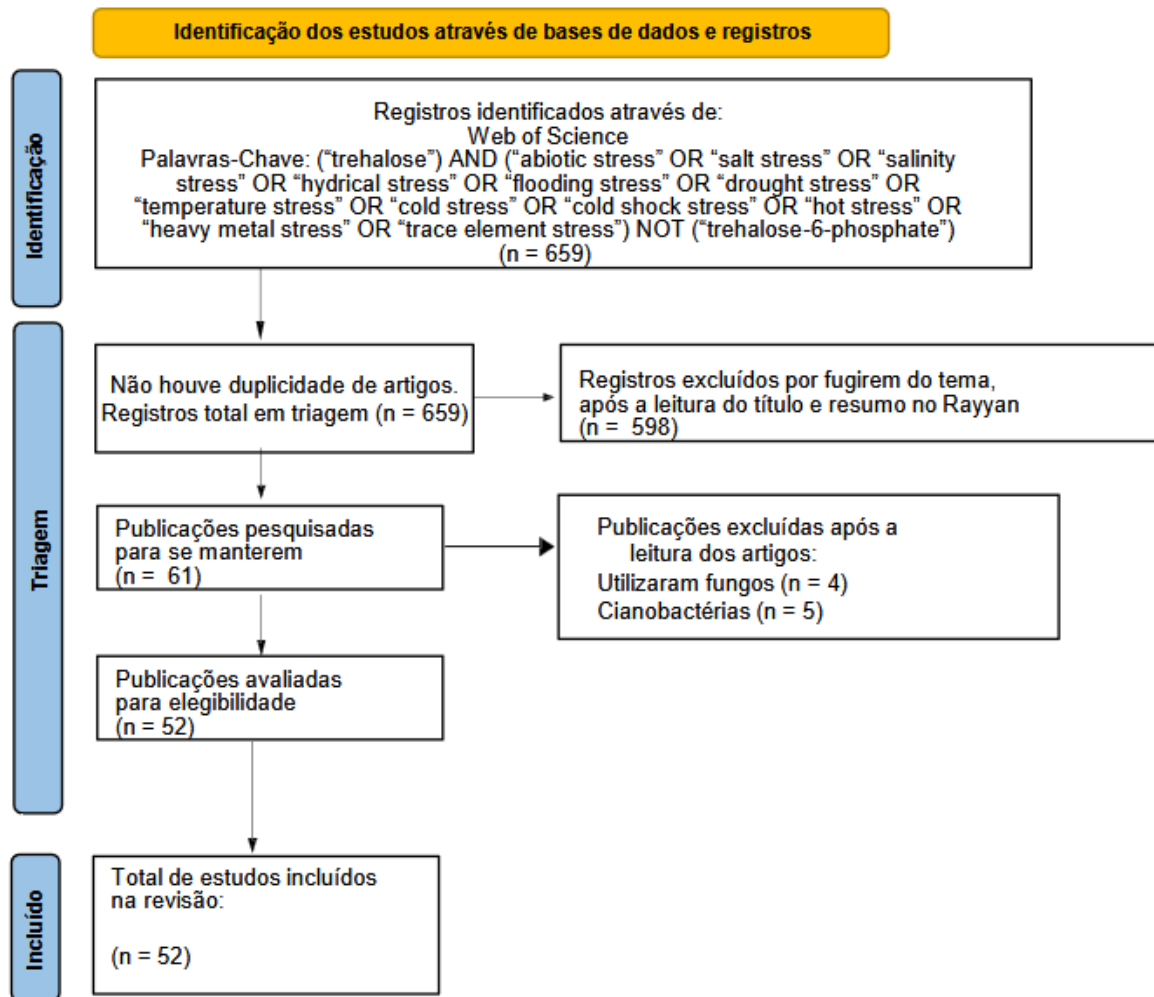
Identificação dos estudos através de bases de dados e registros

Identificação

Registros identificados através de:
Web of Science
Palavras-Chave: (“trehalose”) AND (“abiotic stress” OR “salt stress” OR “salinity stress” OR “hydrical stress” OR “flooding stress” OR “drought stress” OR “temperature stress” OR “cold stress” OR “cold shock stress” OR “hot stress” OR “heavy metal stress” OR “trace element stress”) NOT (“trehalose-6-phosphate”)
(n = 659)

Triagem

Não houve duplicidade de artigos. Registros total em triagem (n = 659)

Registros excluídos por fugirem do tema, após a leitura do título e resumo no Rayyan (n = 598)

Publicações pesquisadas para se manterem (n = 61)

Publicações excluídas após a leitura dos artigos:
Utilizaram fungos (n = 4)
Cianobactérias (n = 5)

Publicações avaliadas para elegibilidade (n = 52)

Incluído

Total de estudos incluídos na revisão:

(n = 52)